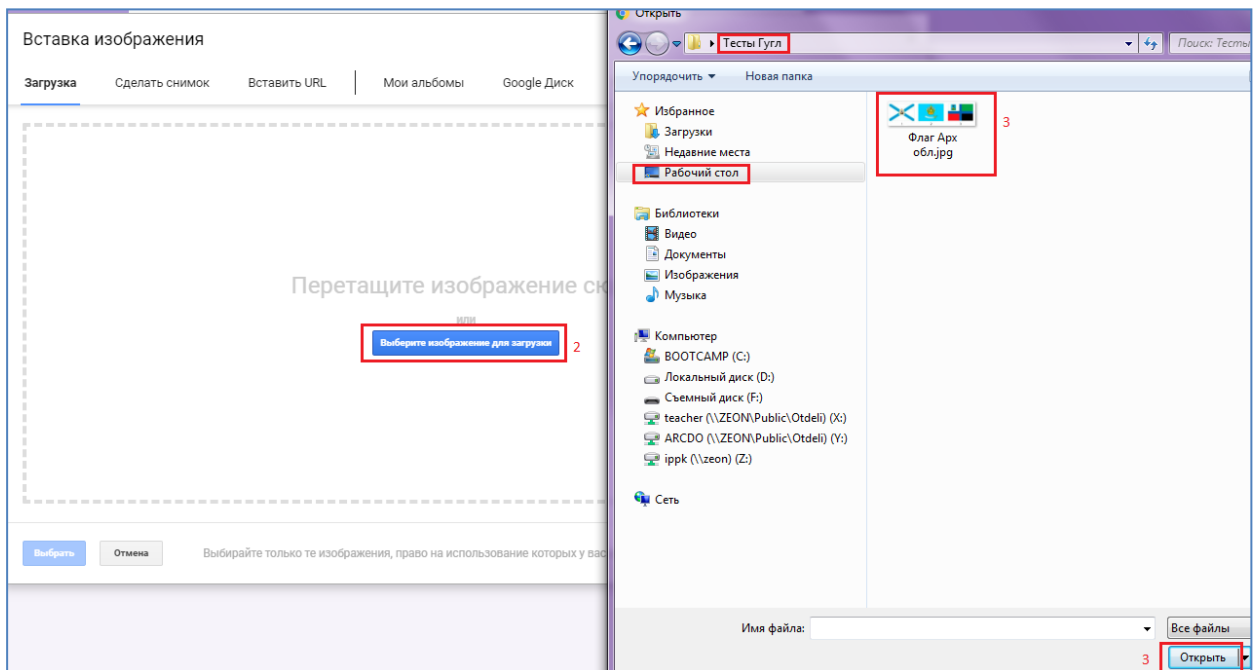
Вставка изображения

Загрузка Сделать снимок Вставить URL Мои альбомы Google Диск

Перетащите изображение с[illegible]

или

Выберите изображение для загрузки 2

Выбрать Отмена Выбирайте только те изображения, право на использование которых у ва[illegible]

Открыть

Тесты Гугл

Поиск: Тесты

Упорядочить ▾ Новая папка

Избранное
Загрузки
Недавние места
Рабочий стол

Библиотеки
Видео
Документы
Изображения
Музыка

Компьютер
BOOTCAMP (C:)
Локальный диск (D:)
Съемный диск (F:)
teacher (\\ZEON\Public\Otdeli) (X:)
ARCDO (\\ZEON\Public\Otdeli) (Y:)
ippk (\\zeon) (Z:)

Сеть

Флаг Арх обл.jpg 3

Имя файла:

Все файлы

3 Открыть